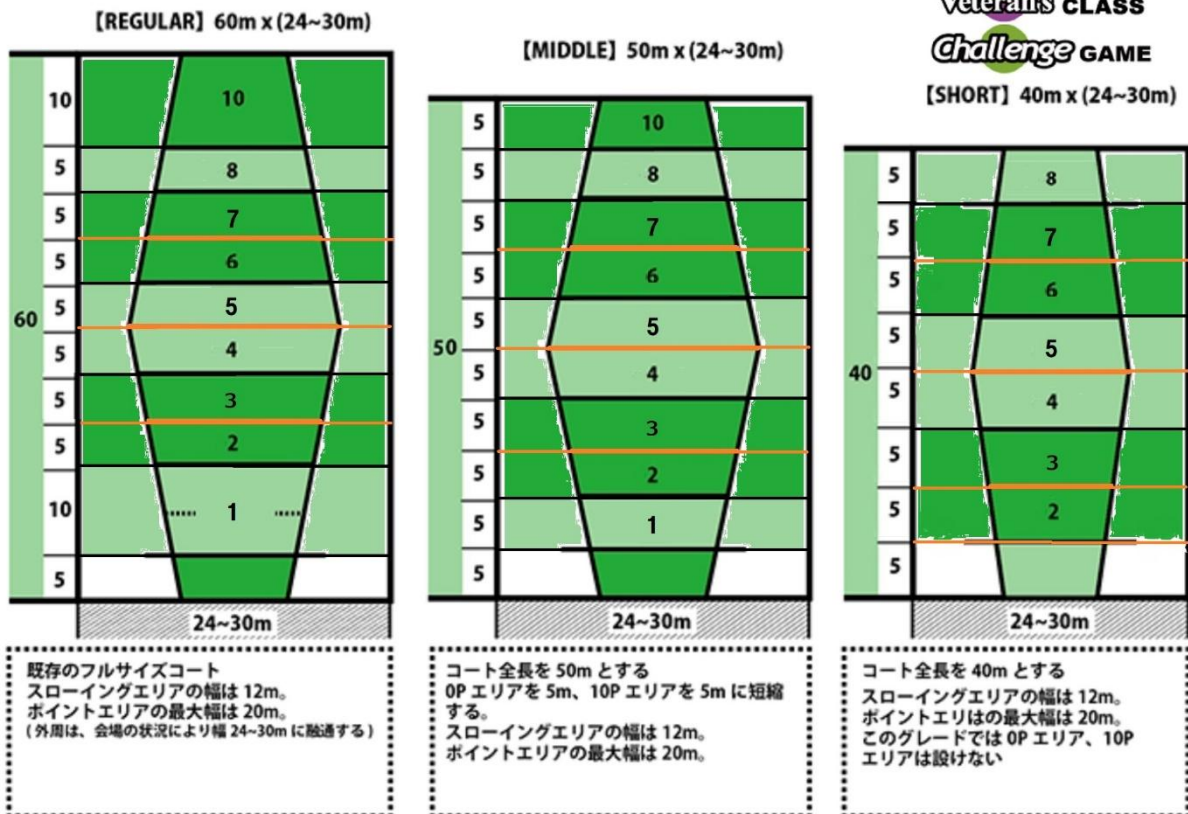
【REGULAR】60m x (24~30m)

60

10
5
5
5
5
5
5
5
10
5

10
8
7
6
5
4
3
2
1

24~30m

既存のフルサイズコート
スローイングエリアの幅は 12m。
ポイントエリアの最大幅は 20m。
(外周は、会場の状況により幅 24~30m に融通する)

【MIDDLE】50m x (24~30m)

50

5
5
5
5
5
5
5
5
5
5

10
8
7
6
5
4
3
2
1

24~30m

コート全長を 50m とする
0P エリアを 5m、10P エリアを 5m に短縮する。
スローイングエリアの幅は 12m。
ポイントエリアの最大幅は 20m。

Veterans CLASS
Challenge GAME
【SHORT】40m x (24~30m)

40

5
5
5
5
5
5
5
5

8
7
6
5
4
3
2

24~30m

コート全長を 40m とする
スローイングエリアの幅は 12m。
ポイントエリはの最大幅は 20m。
このグレードでは 0P エリア、10P エリアは設けない